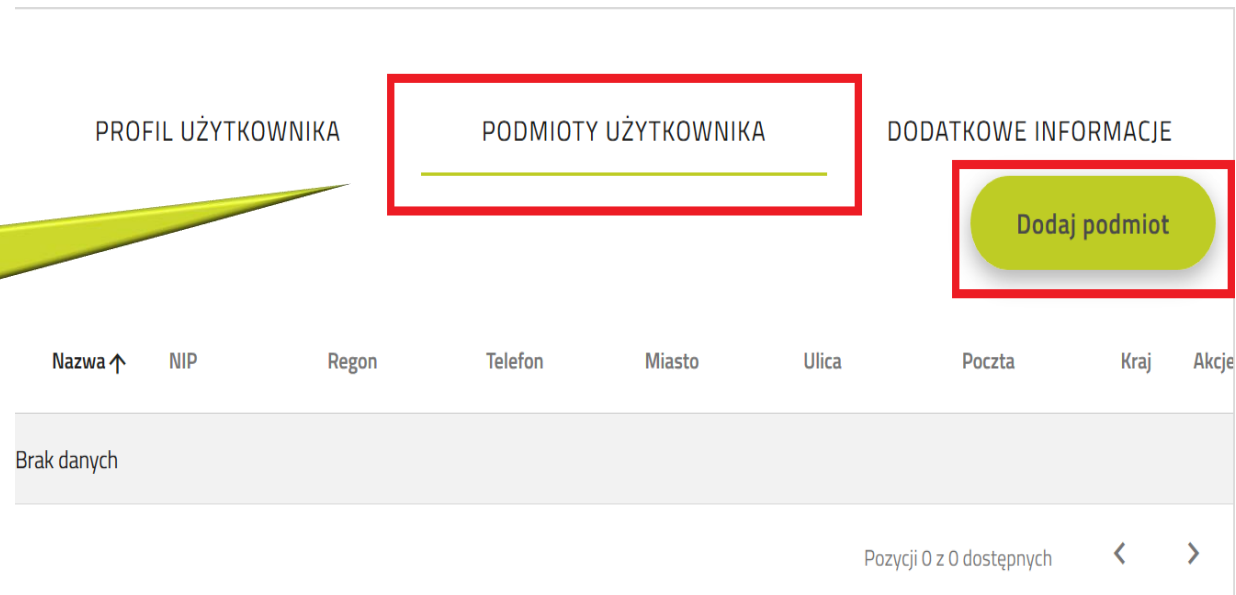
PROFIL UŻYTKOWNIKA

PODMIOTY UŻYTKOWNIKA

DODATKOWE INFORMACJE

Dodaj podmiot

| Nazwa ↑ | NIP | Regon | Telefon | Miasto | Ulica | Poczta | Kraj | Akcje |
|---|---|---|---|---|---|---|---|---|
| Brak danych | | | | | | | | |

Pozycji 0 z 0 dostępnych

‹ ›